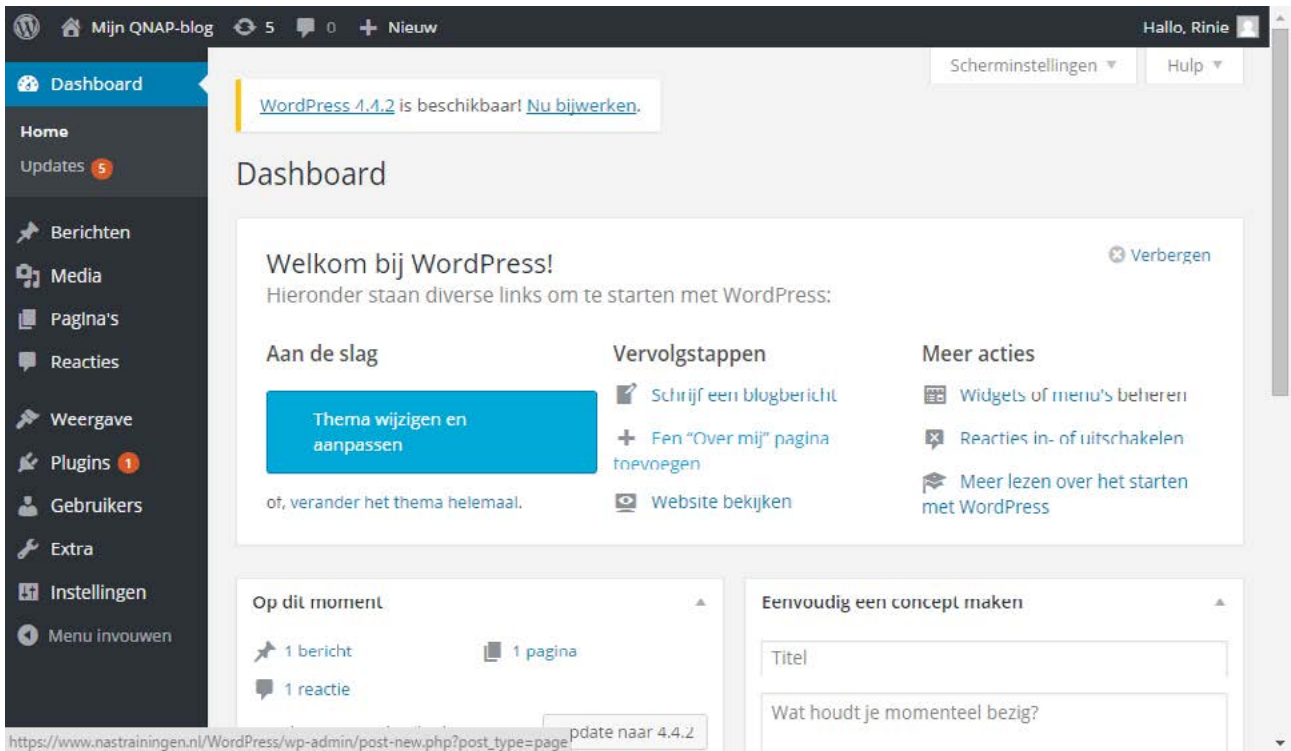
Mijn QNAP-blog 5 0 + Nieuw Hallo, Rinie

Scherminstellingen ▼ Hulp ▼

Dashboard
Home
Updates 5

Berichten
Media
Pagina's
Reacties

Weergave
Plugins 1
Gebruikers
Extra
Instellingen
Menu invouwen

WordPress 4.4.2 is beschikbaar! Nu bijwerken.

Dashboard

Welkom bij WordPress!
Hieronder staan diverse links om te starten met WordPress:

Verbergen

Aan de slag

Thema wijzigen en aanpassen

of, verander het thema helemaal.

Vervolgstappen

Schrijf een blogbericht

Een "Over mij" pagina toevoegen

Website bekijken

Meer acties

Widgets of menu's beheren

Reacties in- of uitschakelen

Meer lezen over het starten met WordPress

Op dit moment

1 bericht

1 pagina

1 reactie

pdate naar 4.4.2

Eenvoudig een concept maken

Titel

Wat houdt je momenteel bezig?

https://www.nastrainingen.nl/WordPress/wp-admin/post-new.php?post_type=page